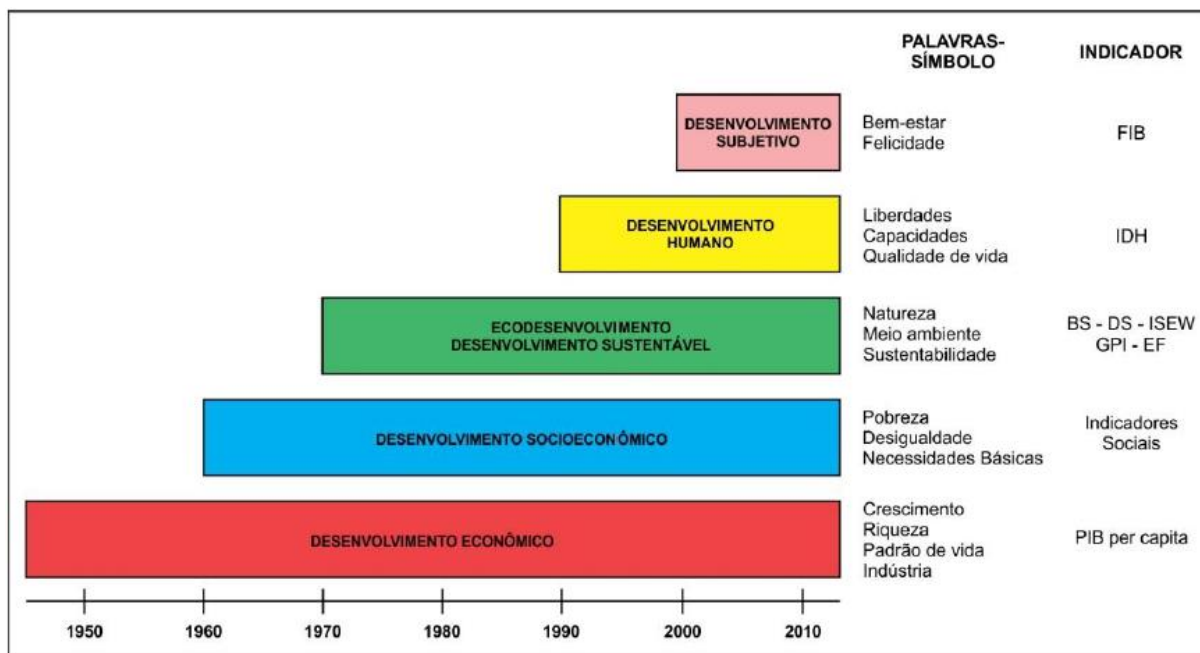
PALAVRAS-SÍMBOLO

INDICADOR

DESENVOLVIMENTO SUBJETIVO

Bem-estar
Felicidade

FIB

DESENVOLVIMENTO HUMANO

Liberdades
Capacidades
Qualidade de vida

IDH

ECODESENVOLVIMENTO
DESENVOLVIMENTO SUSTENTÁVEL

Natureza
Meio ambiente
Sustentabilidade

BS - DS - ISEW
GPI - EF

DESENVOLVIMENTO SOCIOECONÔMICO

Pobreza
Desigualdade
Necessidades Básicas

Indicadores
Sociais

DESENVOLVIMENTO ECONÔMICO

Crescimento
Riqueza
Padrão de vida
Indústria

PIB per capita

1950 1960 1970 1980 1990 2000 2010